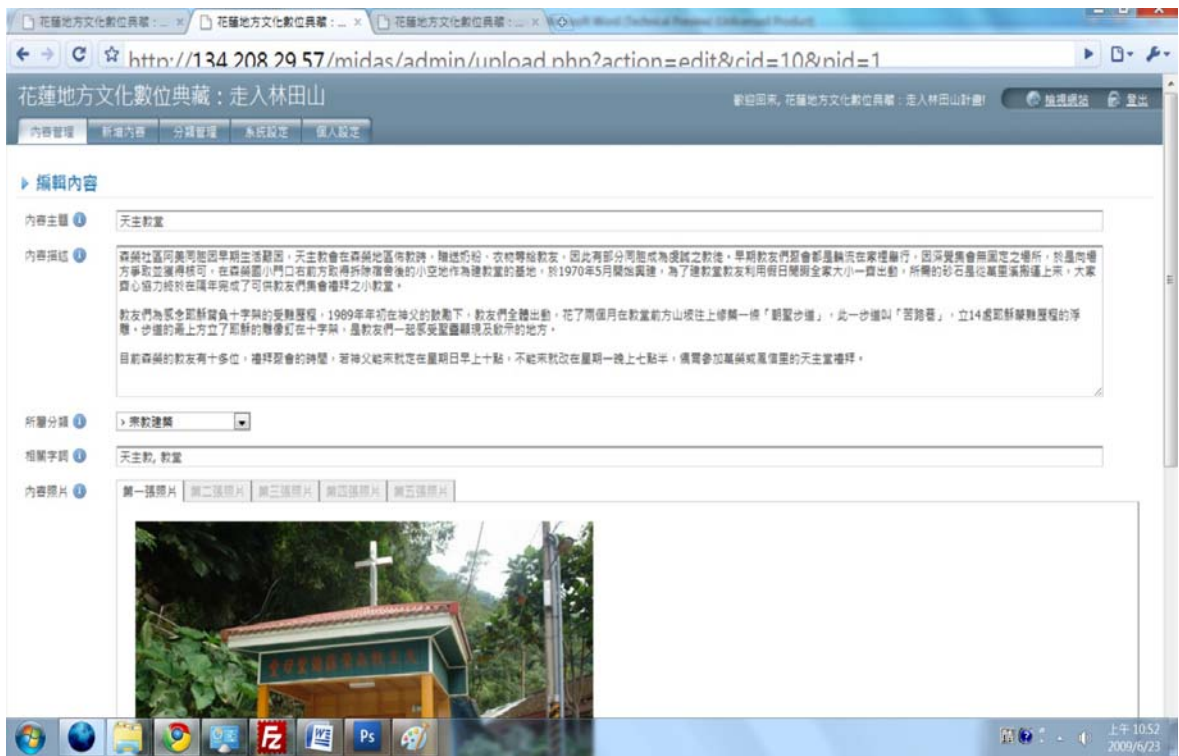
花蓮地方文化數位典藏：... × | 花蓮地方文化數位典藏：... × | 花蓮地方文化數位典藏：... ×

http://134.208.29.57/midas/admin/upload.php?action=edit&cid=10&pid=1

花蓮地方文化數位典藏：走入林田山

歡迎回來, 花蓮地方文化數位典藏：走入林田山計劃! 檢視網站 登出

內容管理 | 新增內容 | 分類管理 | 系統設定 | 個人設定

▶ 編輯內容

內容主題

天主教堂

內容描述

森榮社區阿美同胞因早期生活艱困，天主教會在森榮地區佈教時，贈送奶粉、衣物等給教友，因此有部分同胞成為虔誠之教徒，早期教友們聚會都是輪流在家裡舉行，因深覺集會無固定之場所，於是向場方爭取並獲得核可，在森榮國小門口右前方取得拆除宿舍後的小空地作為建教堂的基地，於1970年5月開始興建，為了建教堂教友利用假日閒暇全家大小一齊出動，所需的砂石是從萬里溪搬運上來，大家齊心協力終於在隔年完成了可供教友們集會禮拜之小教堂。

教友們為感念耶穌背負十字架的受難歷程，1989年年初在神父的鼓勵下，教友們全體出動，花了兩個月在教堂前方山坡往上修築一條「朝聖步道」，此一步道叫「苦路着」，立14處耶穌受難歷程的浮雕，步道的最上方立了耶穌的雕像釘在十字架，是教友們一起祭受聖靈顯現及歡亓的地方。

目前森榮的教友有十多位，禮拜聚會的時間，若神父能來就定在星期日早上十點，不能來就改在星期一晚上七點半，偶爾參加萬榮或鳳信里的天主堂禮拜。

所屬分類

› 宗教建築

相關字詞

天主教, 教堂

內容照片

第一張照片 | 第二張照片 | 第三張照片 | 第四張照片 | 第五張照片

上午 10:52
2009/6/23